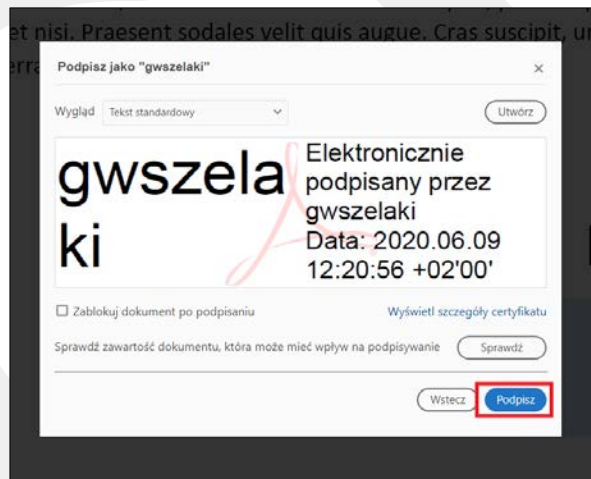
et nisi. Praesent sodales velit quis augue. Cras suscipit, ur

erra

Podpisz jako "gwszelaki"

×

Wygląd Tekst standardowy

Utwórz

gwszelaki

Elektronicznie podpisany przez gwszelaki Data: 2020.06.09 12:20:56 +02'00'

☐ Zablokuj dokument po podpisaniu

Wyświetl szczegóły certyfikatu

Sprawdź zawartość dokumentu, która może mieć wpływ na podpisywanie

Sprawdź

Wstecz

Podpisz